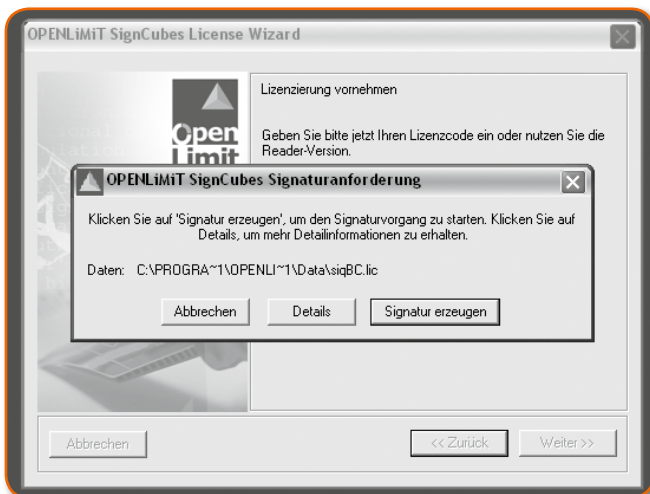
OPENLiMiT SignCubes License Wizard

Open Limit

Lizenzierung vornehmen

Geben Sie bitte jetzt Ihren Lizenzcode ein oder nutzen Sie die Reader-Version.

OPENLiMiT SignCubes Signaturanforderung

Klicken Sie auf 'Signatur erzeugen', um den Signaturvorgang zu starten. Klicken Sie auf Details, um mehr Detailinformationen zu erhalten.

Daten: C:\PROGRA~1\OPENLI~1\Data\siqBC.lic

Abbrechen | Details | Signatur erzeugen

Abbrechen

<< Zurück | Weiter >>